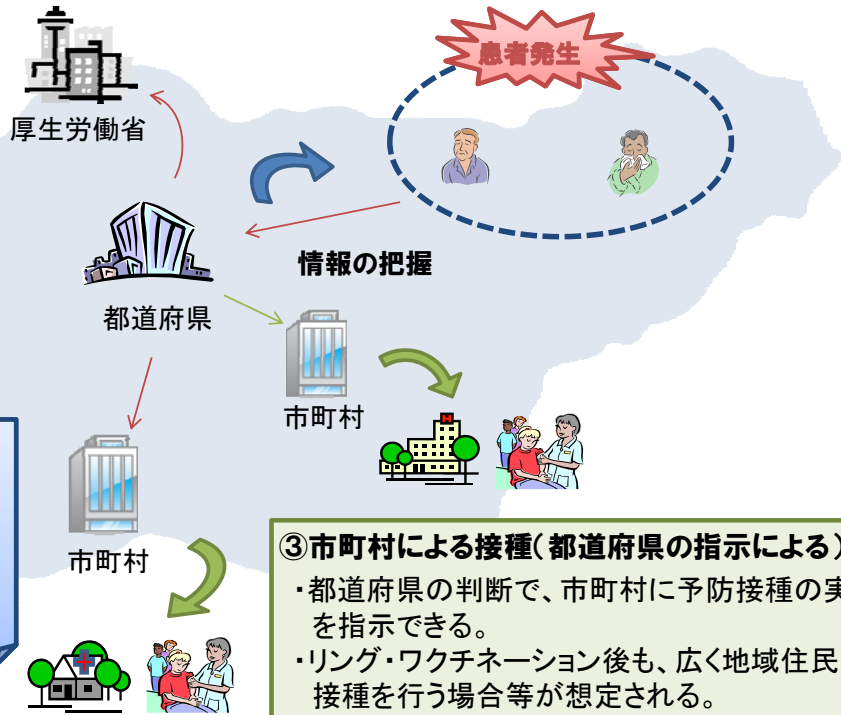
患者発生

厚生労働省

情報の把握

都道府県

市町村

市町村

③市町村による接種（都道府県の指示による）

・都道府県の判断で、市町村に予防接種の実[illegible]を指示できる。

・リング・ワクチネーション後も、広く地域住民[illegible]接種を行う場合等が想定される。